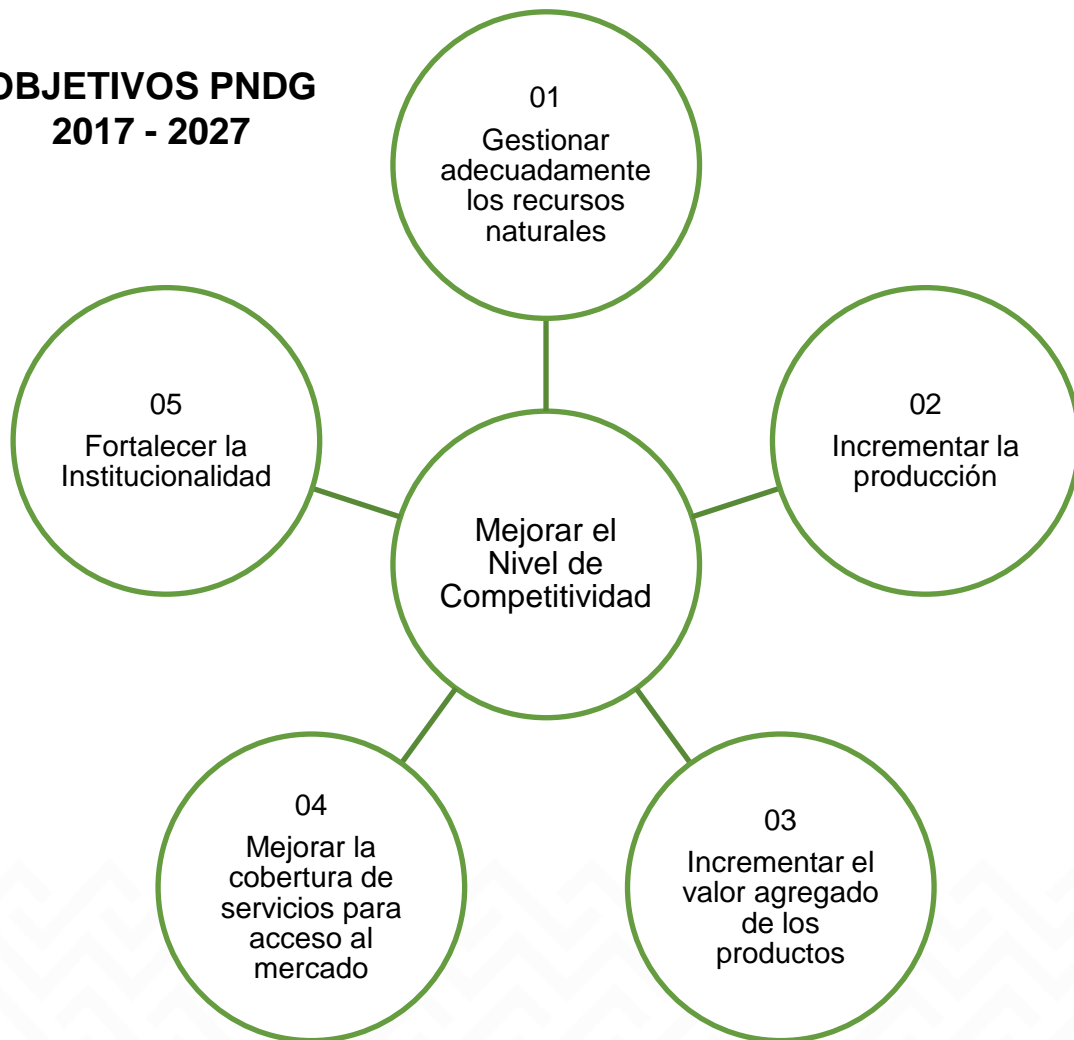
OBJETIVOS PNDG
2017 - 2027

01
Gestionar adecuadamente los recursos naturales

05
Fortalecer la Institucionalidad

Mejorar el Nivel de Competitividad

02
Incrementar la producción

04
Mejorar la cobertura de servicios para acceso al mercado

03
Incrementar el valor agregado de los productos